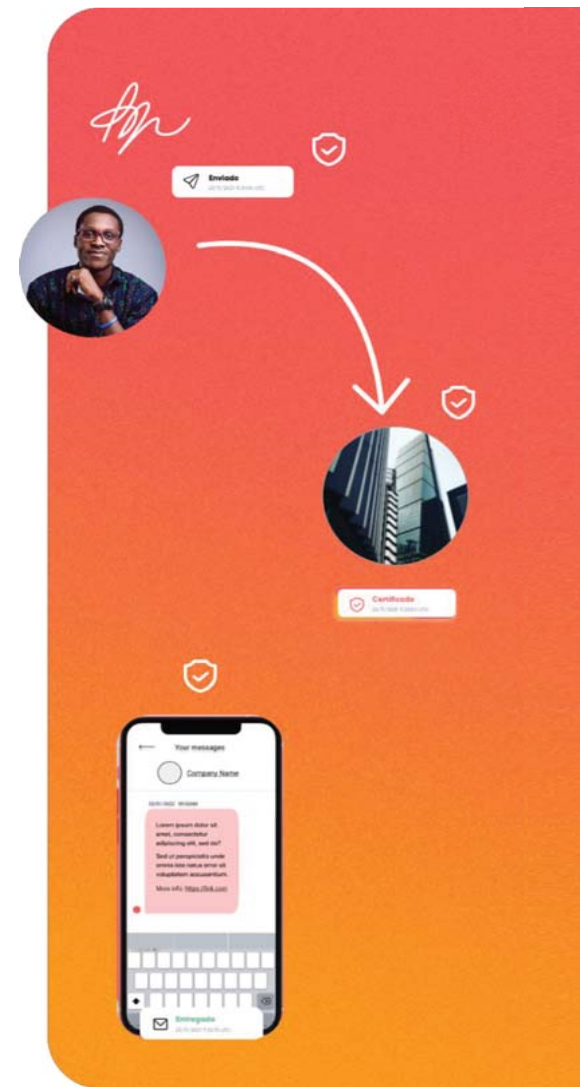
Enviado
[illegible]

Certificado
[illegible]

Your messages

Company Name

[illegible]

Lorem ipsum dolor sit amet, consectetur adipiscing elit, sed do?

Sed ut perspiciatis unde omnis iste natus error sit voluptatem accusantium.

More info: https://link.com

Entregado
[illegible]